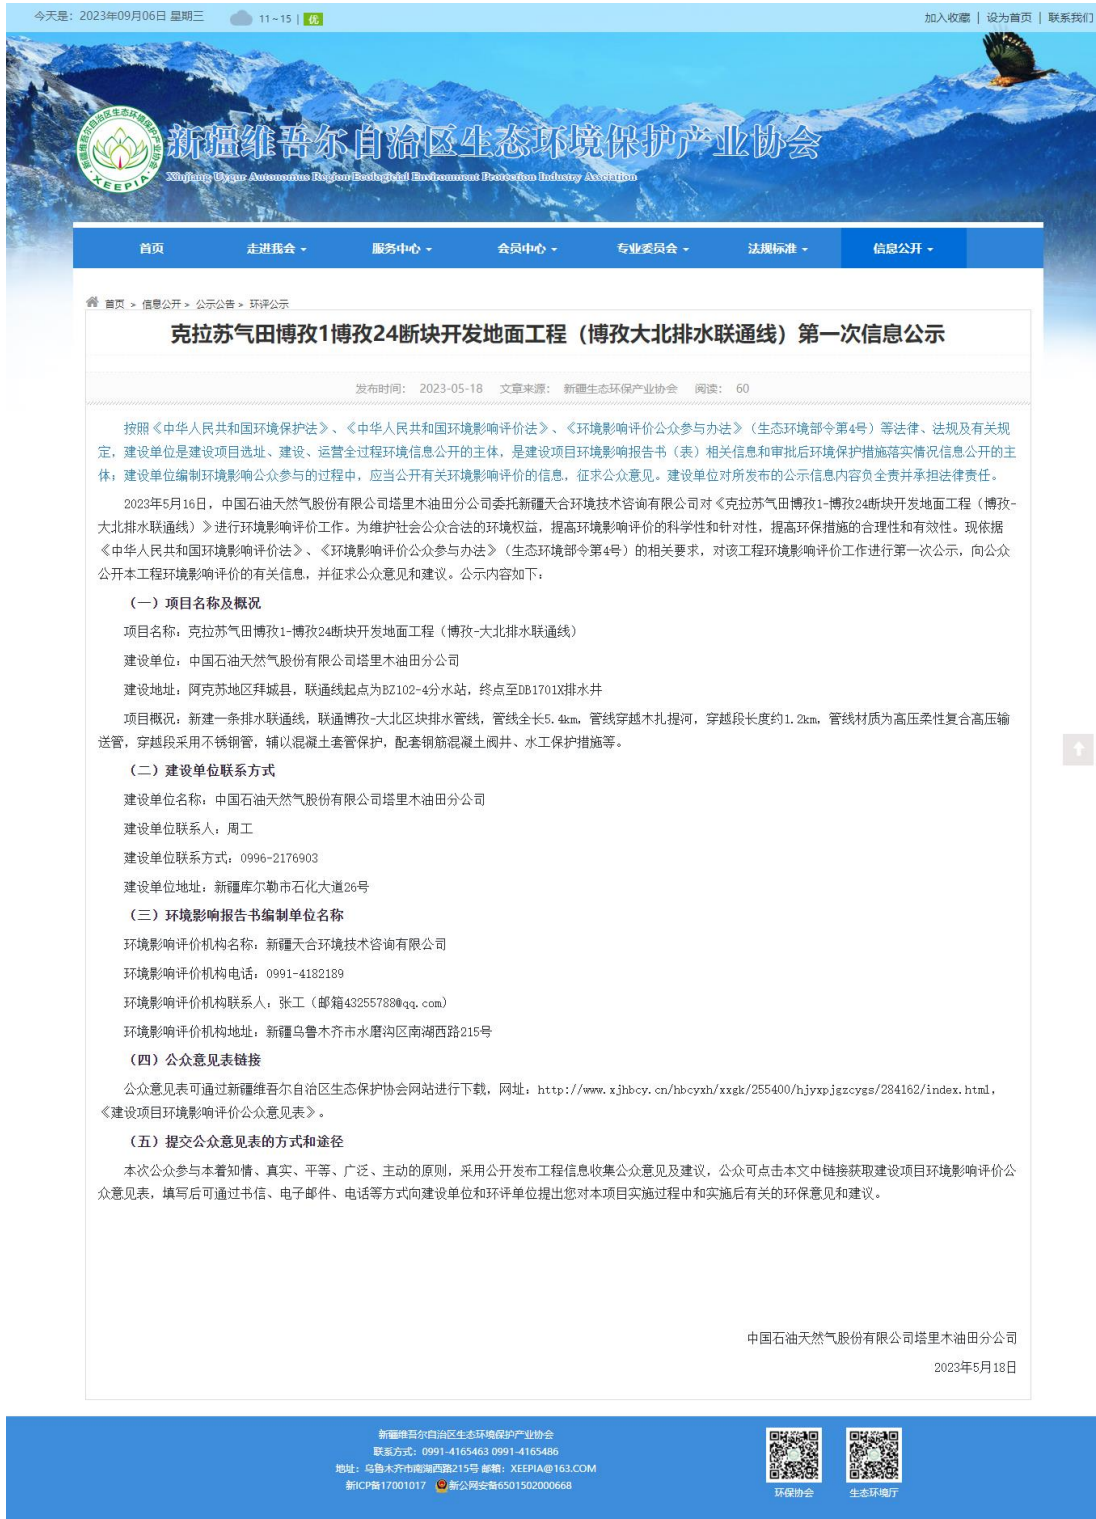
今天是：2023年09月06日 星期三 11~15 | 优

加入收藏 | 设为首页 | 联系我们

新疆维吾尔自治区生态环境保护产业协会
Xinjiang Uygur Autonomous Region Ecological Environment Protection Industry Association

XEEPIA

首页 走进我会 服务中心 会员中心 专业委员会 法规标准 信息公开

首页 > 信息公开 > 公示公告 > 环评公示

克拉苏气田博孜1博孜24断块开发地面工程（博孜大北排水联通线）第一次信息公示

发布时间：2023-05-18 文章来源：新疆生态环保产业协会 阅读：60

按照《中华人民共和国环境保护法》、《中华人民共和国环境影响评价法》、《环境影响评价公众参与办法》（生态环境部令第4号）等法律、法规及有关规定，建设单位是建设项目选址、建设、运营全过程环境信息公开的主体，是建设项目环境影响报告书（表）相关信息和审批后环境保护措施落实情况信息公开的主体，建设单位编制环境影响公众参与的过程中，应当公开有关环境影响评价的信息，征求公众意见。建设单位对所发布的公示信息内容负全责并承担法律责任。

2023年5月16日，中国石油天然气股份有限公司塔里木油田分公司委托新疆天合环境技术咨询有限公司对《克拉苏气田博孜1-博孜24断块开发地面工程（博孜-大北排水联通线）》进行环境影响评价工作。为维护社会公众合法的环境权益，提高环境影响评价的科学性和针对性，提高环保措施的合理性和有效性。现依据《中华人民共和国环境影响评价法》、《环境影响评价公众参与办法》（生态环境部令第4号）的相关要求，对该工程环境影响评价工作进行第一次公示，向公众公开本工程环境影响评价的有关信息，并征求公众意见和建议。公示内容如下：

（一）项目名称及概况

项目名称：克拉苏气田博孜1-博孜24断块开发地面工程（博孜-大北排水联通线）

建设单位：中国石油天然气股份有限公司塔里木油田分公司

建设地址：阿克苏地区拜城县，联通线起点为BZ102-4分水站，终点至DB1701X排水井

项目概况：新建一条排水联通线，联通博孜-大北区块排水管线，管线全长5.4km，管线穿越木扎提河，穿越段长度约1.2km，管线材质为高压柔性复合高压输送管，穿越段采用不锈钢管，辅以混凝土套管保护，配套钢筋混凝土阀井、水工保护措施等。

（二）建设单位联系方式

建设单位名称：中国石油天然气股份有限公司塔里木油田分公司

建设单位联系人：周工

建设单位联系方式：0996-2176903

建设单位地址：新疆库尔勒市石化大道26号

（三）环境影响报告书编制单位名称

环境影响评价机构名称：新疆天合环境技术咨询有限公司

环境影响评价机构电话：0991-4182189

环境影响评价机构联系人：张工（邮箱432557880qq.com）

环境影响评价机构地址：新疆乌鲁木齐市水磨沟区南湖西路215号

（四）公众意见表链接

公众意见表可通过新疆维吾尔自治区生态保护协会网站进行下载，网址：http://www.xjhbcy.cn/hbcyxh/xxgk/255400/hjyxpjgzcygs/284162/index.html，《建设项目环境影响评价公众意见表》。

（五）提交公众意见表的方式和途径

本次公众参与本着知情、真实、平等、广泛、主动的原则，采用公开发布工程信息收集公众意见及建议，公众可点击本文中链接获取建设项目环境影响评价公众意见表，填写后可通过书信、电子邮件、电话等方式向建设单位和环评单位提出您对本项目实施过程中和实施后有关的环保意见和建议。

中国石油天然气股份有限公司塔里木油田分公司

2023年5月18日

新疆维吾尔自治区生态环境保护产业协会
联系方式：0991-4165463 0991-4165486
地址：乌鲁木齐市南湖西路215号 邮箱：XEEPIA@163.COM
新ICP备17001017 新公网安备6501502000668

环保协会 生态环境厅